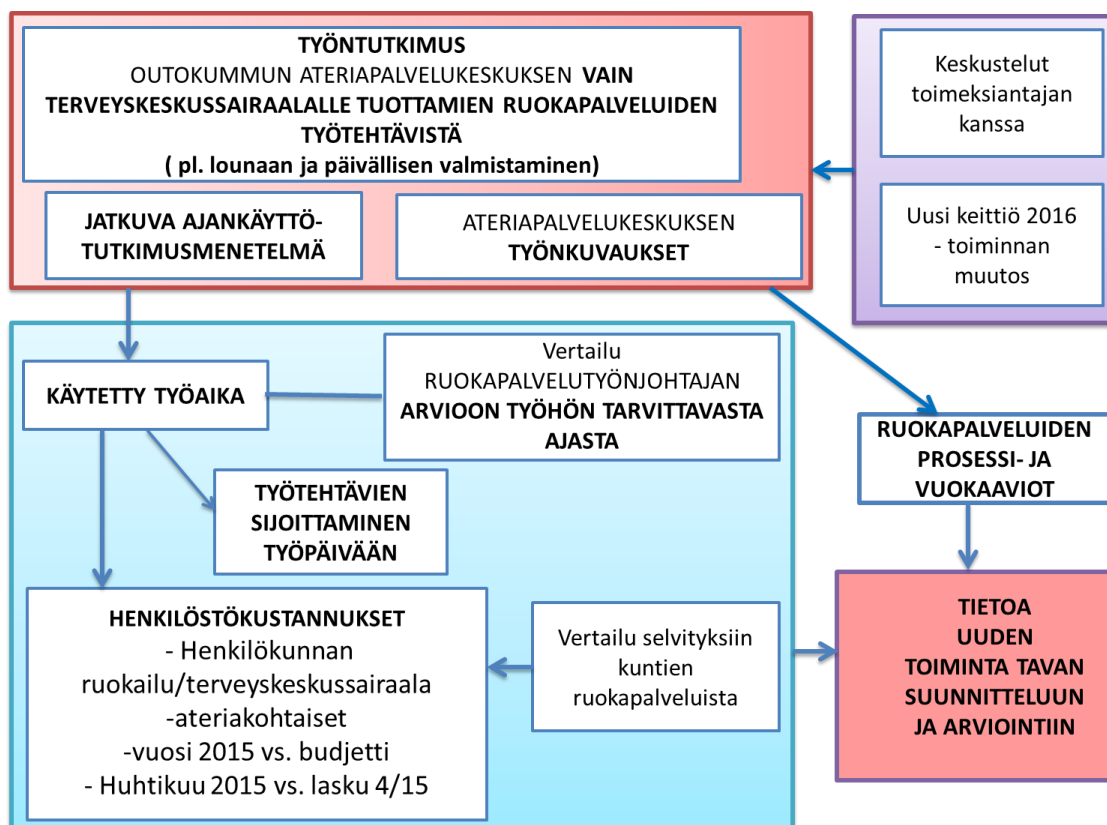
TYÖNTUTKIMUS
OUTOKUMMUN ATERIAPALVELUKESKUKSEN VAIN TERVEYSKESKUSSAIRAALALLE TUOTTAMIEN RUOKAPALVELUIDEN TYÖTEHTÄVISTÄ
( pl. lounaan ja päivällisen valmistaminen)

JATKUVA AJANKÄYTTÖTUTKIMUSMENETELMÄ

ATERIAPALVELUKESKUKSEN TYÖNKUVAUKSET

Keskustelut toimeksiantajan kanssa

Uusi keittiö 2016 - toiminnan muutos

KÄYTETTY TYÖAIKA

Vertailu RUOKAPALVELUTYÖNJOHTAJAN ARVIOON TYÖHÖN TARVITTAVASTA AJASTA

RUOKAPALVELUIDEN PROSESSI- JA VUOKAAVIOT

TYÖTEHTÄVIEN SIJOITTAMINEN TYÖPÄIVÄÄN

HENKILÖSTÖKUSTANNUKSET
- Henkilökunnan ruokailu/terveyskeskussairaala
-ateriakohtaiset
-vuosi 2015 vs. budjetti
- Huhtikuu 2015 vs. lasku 4/15

Vertailu selvityksiin kuntien ruokapalveluista

TIETOA UUDEN TOIMINTA TAVAN SUUNNITTELUUN JA ARVIOINTIIN